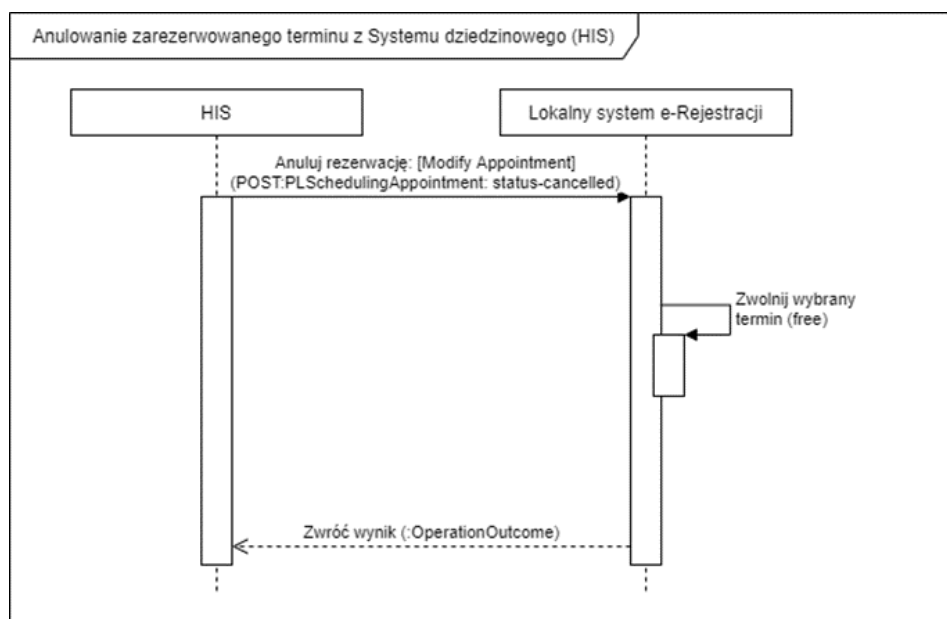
Anulowanie zarezerwowanego terminu z Systemu dziedzinowego (HIS)

HIS

Lokalny system e-Rejestracji

Anuluj rezerwację: [Modify Appointment]
(POST:PLSchedulingAppointment: status-cancelled)

Zwolnij wybrany termin (free)

Zwróć wynik (:OperationOutcome)